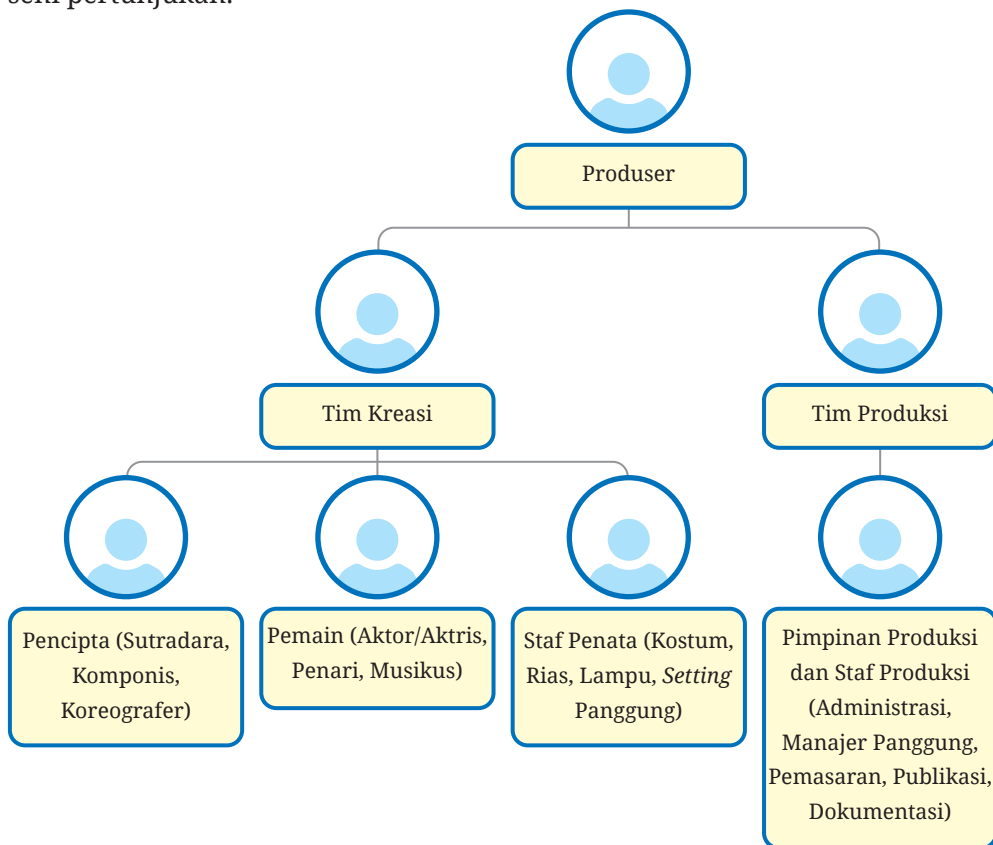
seni pertunjukan.

Produser

Tim Kreasi

Tim Produksi

Pencipta (Sutradara, Komponis, Koreografer)

Pemain (Aktor/Aktris, Penari, Musikus)

Staf Penata (Kostum, Rias, Lampu, *Setting* Panggung)

Pimpinan Produksi dan Staf Produksi (Administrasi, Manajer Panggung, Pemasaran, Publikasi, Dokumentasi)